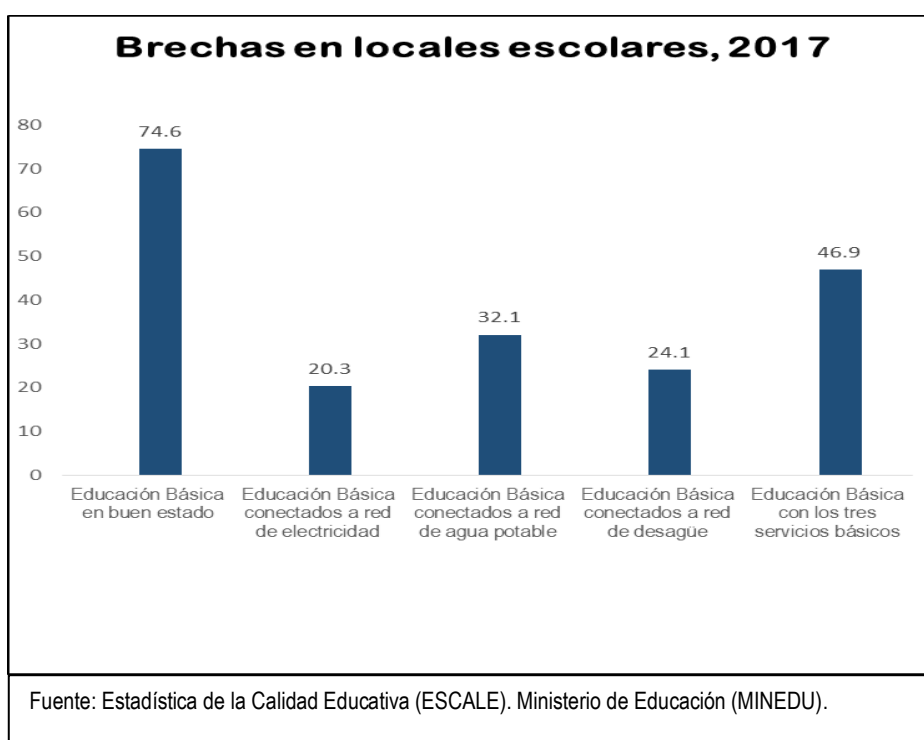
Brechas en locales escolares, 2017

80
70
60
50
40
30
20
10
0

74.6
20.3
32.1
24.1
46.9

Educación Básica en buen estado
Educación Básica conectados a red de electricidad
Educación Básica conectados a red de agua potable
Educación Básica conectados a red de desagüe
Educación Básica con los tres servicios básicos

Fuente: Estadística de la Calidad Educativa (ESCALE). Ministerio de Educación (MINEDU).